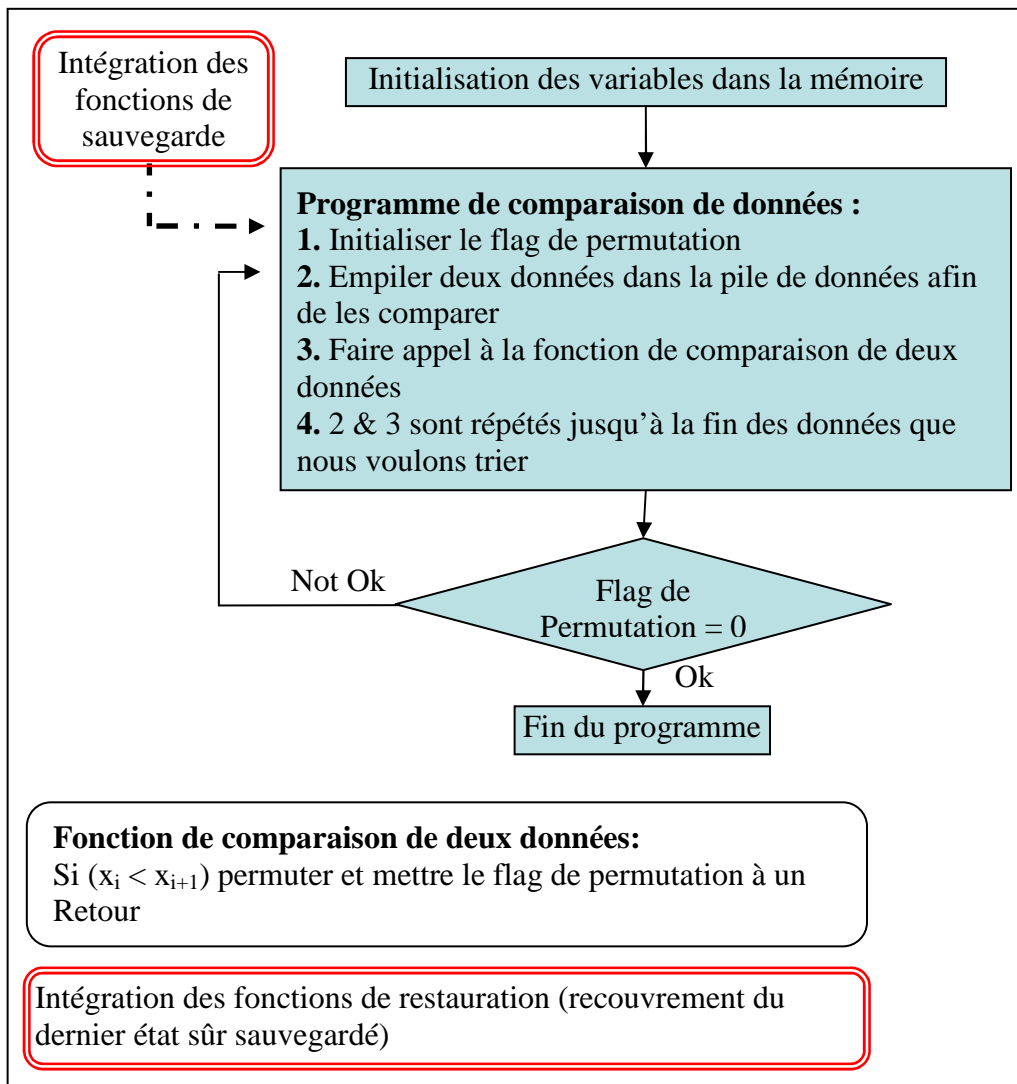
Intégration des fonctions de sauvegarde

Initialisation des variables dans la mémoire

**Programme de comparaison de données :**
**1.** Initialiser le flag de permutation
**2.** Empiler deux données dans la pile de données afin de les comparer
**3.** Faire appel à la fonction de comparaison de deux données
**4.** 2 & 3 sont répétés jusqu'à la fin des données que nous voulons trier

Not Ok

Flag de Permutation = 0

Ok

Fin du programme

**Fonction de comparaison de deux données:**
Si ($x_i < x_{i+1}$) permuter et mettre le flag de permutation à un
Retour

Intégration des fonctions de restauration (recouvrement du dernier état sûr sauvegardé)